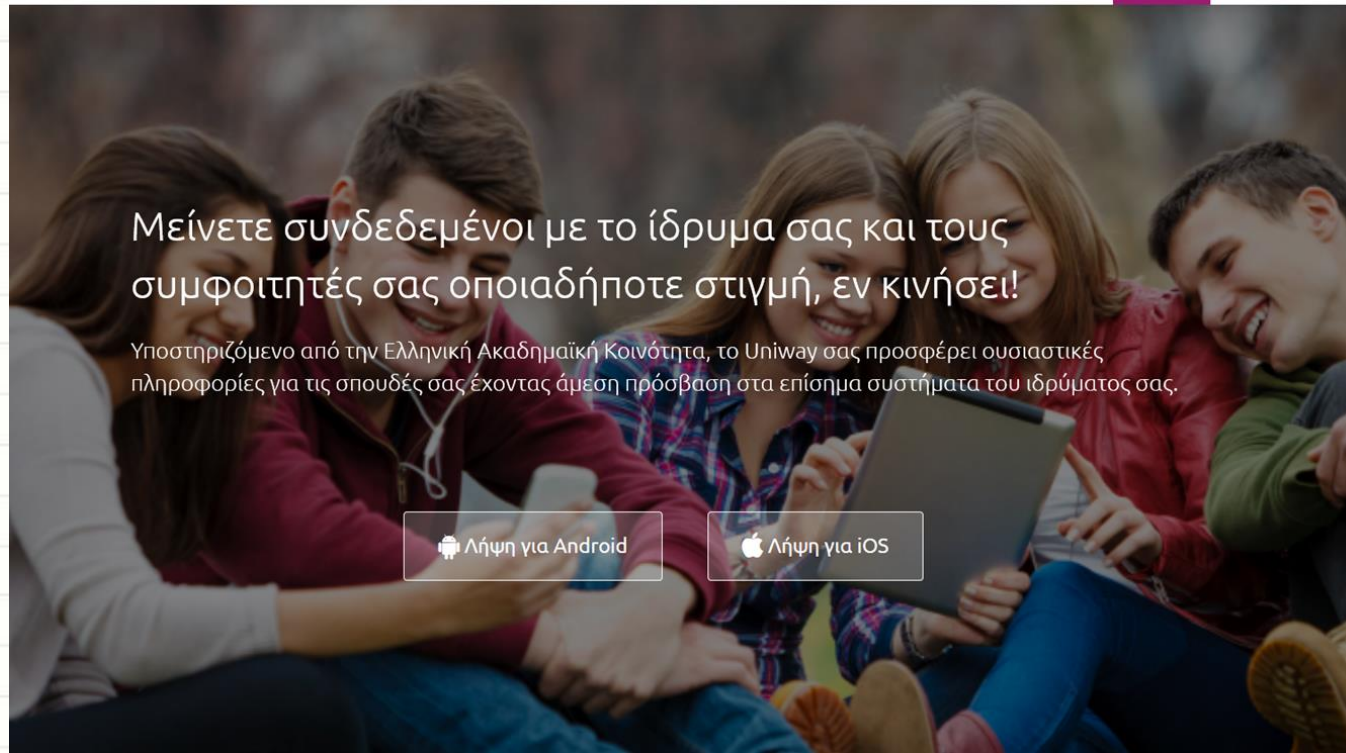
Μείνετε συνδεδεμένοι με το ίδρυμα σας και τους συμφοιτητές σας οποιαδήποτε στιγμή, εν κινήσει!

Υποστηριζόμενο από την Ελληνική Ακαδημαϊκή Κοινότητα, το Uniway σας προσφέρει ουσιαστικές πληροφορίες για τις σπουδές σας έχοντας άμεση πρόσβαση στα επίσημα συστήματα του ιδρύματος σας.

Λήψη για Android

Λήψη για iOS